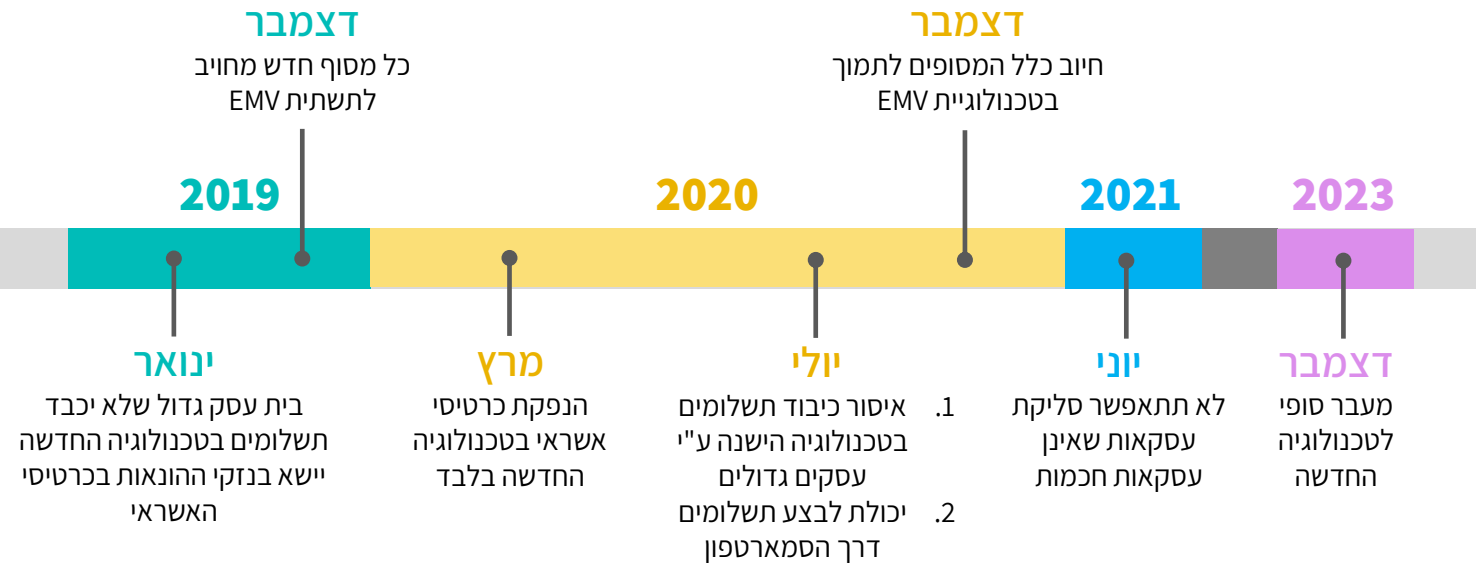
דצמבר
כל מסוף חדש מחויב לתשתית EMV

דצמבר
חיוב כלל המסופים לתמוך בטכנולוגיית EMV

2019

2020

2021

2023

ינואר
בית עסק גדול שלא יכבד תשלומים בטכנולוגיה החדשה יישא בנזקי ההונאות בכרטיסי האשראי

מרץ
הנפקת כרטיסי אשראי בטכנולוגיה החדשה בלבד

יולי
1. איסור כיבוד תשלומים בטכנולוגיה הישנה ע"י עסקים גדולים
2. יכולת לבצע תשלומים דרך הסמארטפון

יוני
לא תתאפשר סליקת עסקאות שאינן עסקאות חכמות

דצמבר
מעבר סופי לטכנולוגיה החדשה